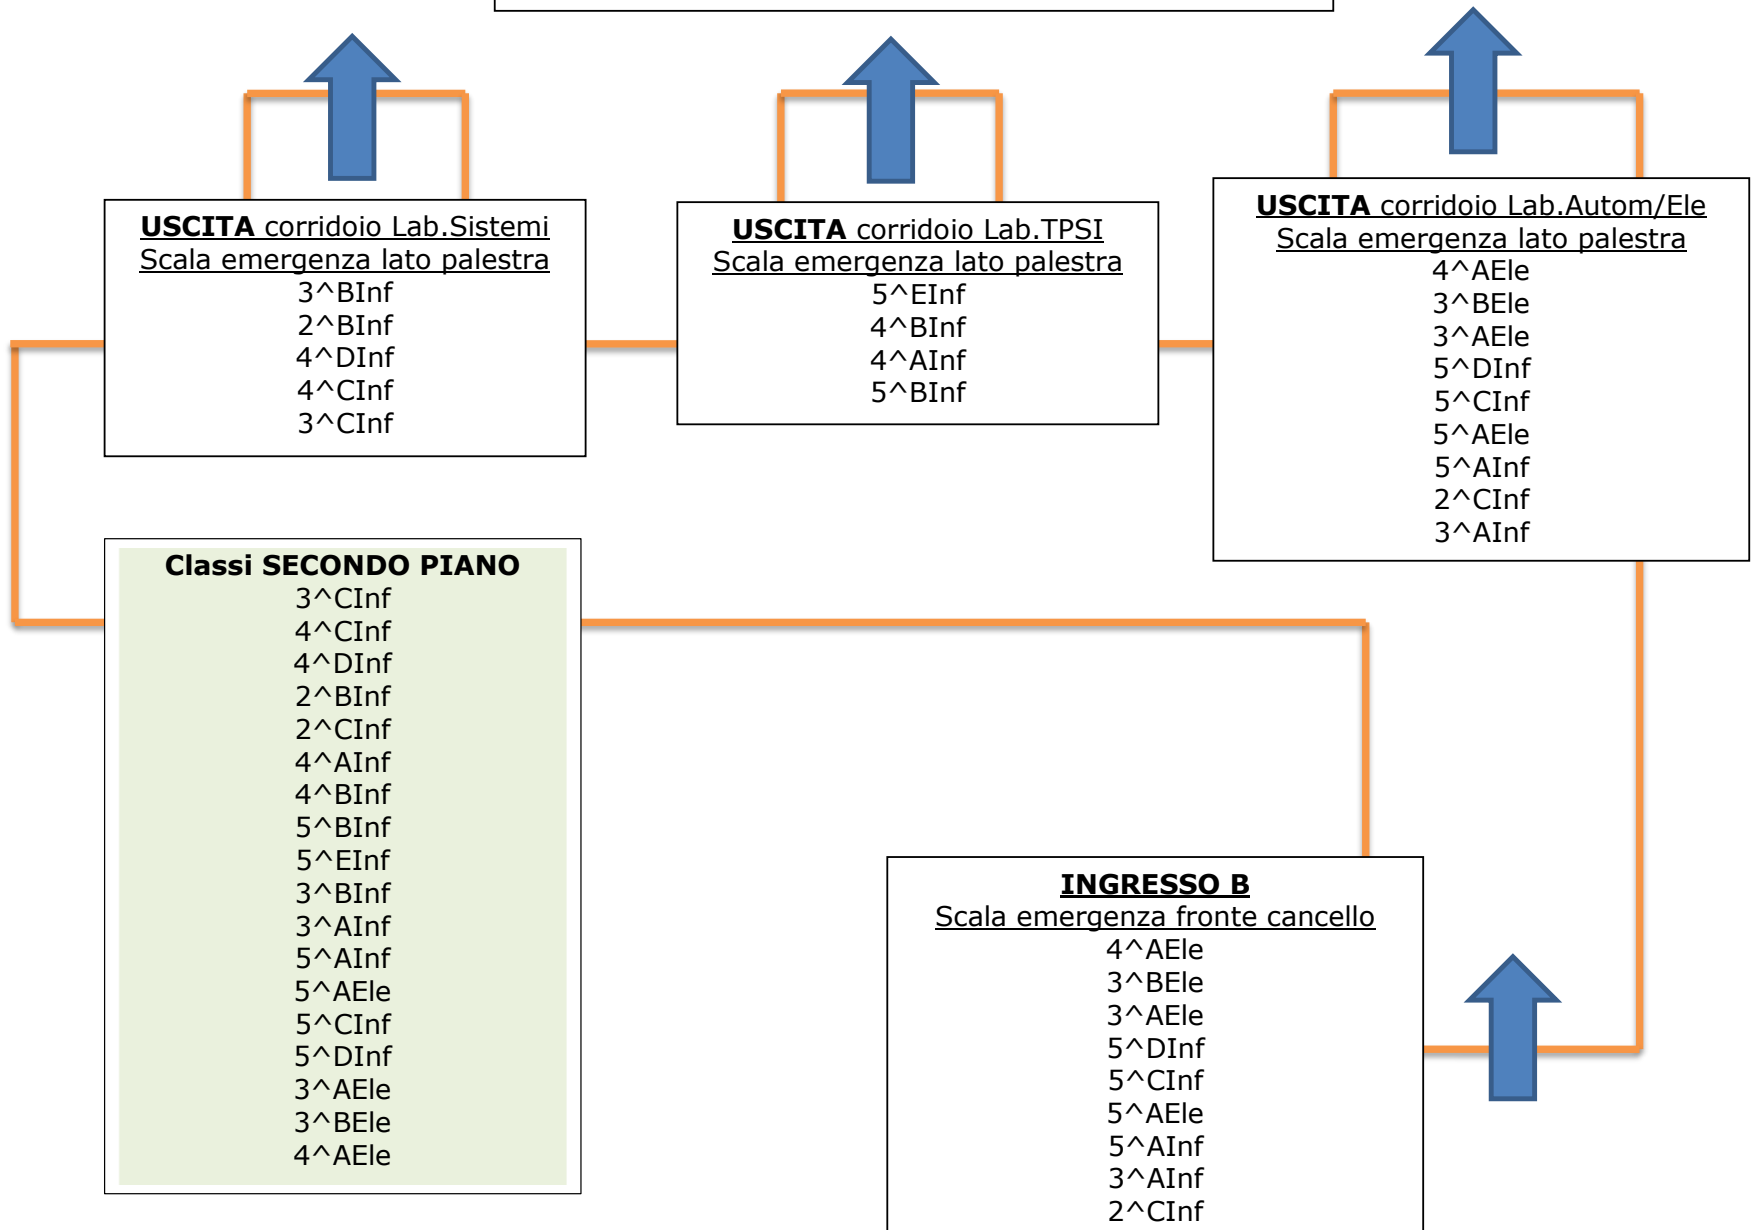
USCITA corridoio Lab.Sistemi
Scala emergenza lato palestra
3^BInf
2^BInf
4^DInf
4^CInf
3^CInf

USCITA corridoio Lab.TPSI
Scala emergenza lato palestra
5^EInf
4^BInf
4^AInf
5^BInf

USCITA corridoio Lab.Autom/Ele
Scala emergenza lato palestra
4^AEle
3^BEle
3^AEle
5^DInf
5^CInf
5^AEle
5^AInf
2^CInf
3^AInf

Classi SECONDO PIANO
3^CInf
4^CInf
4^DInf
2^BInf
2^CInf
4^AInf
4^BInf
5^BInf
5^EInf
3^BInf
3^AInf
5^AInf
5^AEle
5^CInf
5^DInf
3^AEle
3^BEle
4^AEle

INGRESSO B
Scala emergenza fronte cancello
4^AEle
3^BEle
3^AEle
5^DInf
5^CInf
5^AEle
5^AInf
3^AInf
2^CInf